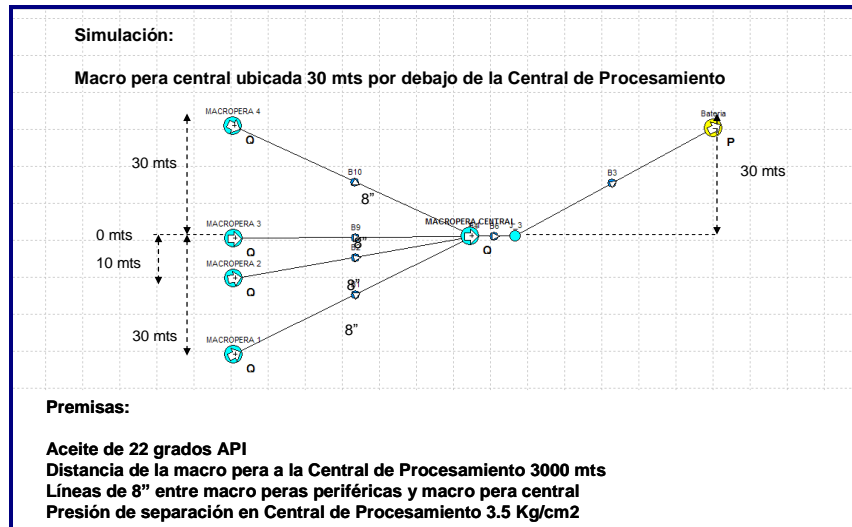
Simulación:

Macro pera central ubicada 30 mts por debajo de la Central de Procesamiento

MACROPERA 4

Q

30 mts

B10

8"

Bateria

P

B3

30 mts

MACROPERA 3

B9

MACROPERA CENTRAL

B6

0 mts

Q

Q

10 mts

MACROPERA 2

8"

Q

30 mts

MACROPERA 1

8"

Q

Premisas:

Aceite de 22 grados API
Distancia de la macro pera a la Central de Procesamiento 3000 mts
Líneas de 8" entre macro peras periféricas y macro pera central
Presión de separación en Central de Procesamiento 3.5 Kg/cm2